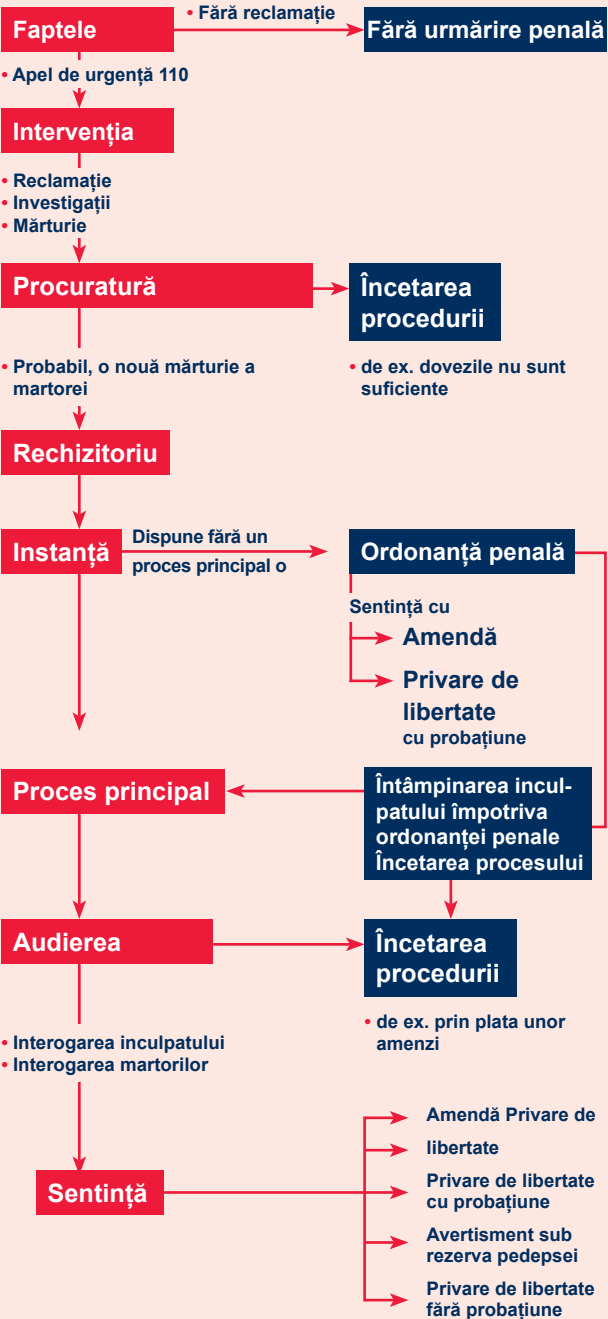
Faptele

• Fără reclamație

Fără urmărire penală

• Apel de urgență 110

Intervenția

• Reclamație
• Investigații
• Mărturie

Procuratură

Încetarea procedurii

• Probabil, o nouă mărturie a martorei

• de ex. dovezile nu sunt suficiente

Rechizitoriu

Instanță

Dispune fără un proces principal o

Ordonanță penală

Sentință cu

Amendă

Privare de libertate cu probațiune

Proces principal

Întâmpinarea inculpatului împotriva ordonanței penale Încetarea procesului

Audierea

Încetarea procedurii

• de ex. prin plata unor amenzi

• Interogarea inculpatului
• Interogarea martorilor

Sentință

Amendă Privare de libertate

Privare de libertate cu probațiune

Avertisment sub rezerva pedepsei

Privare de libertate fără probațiune